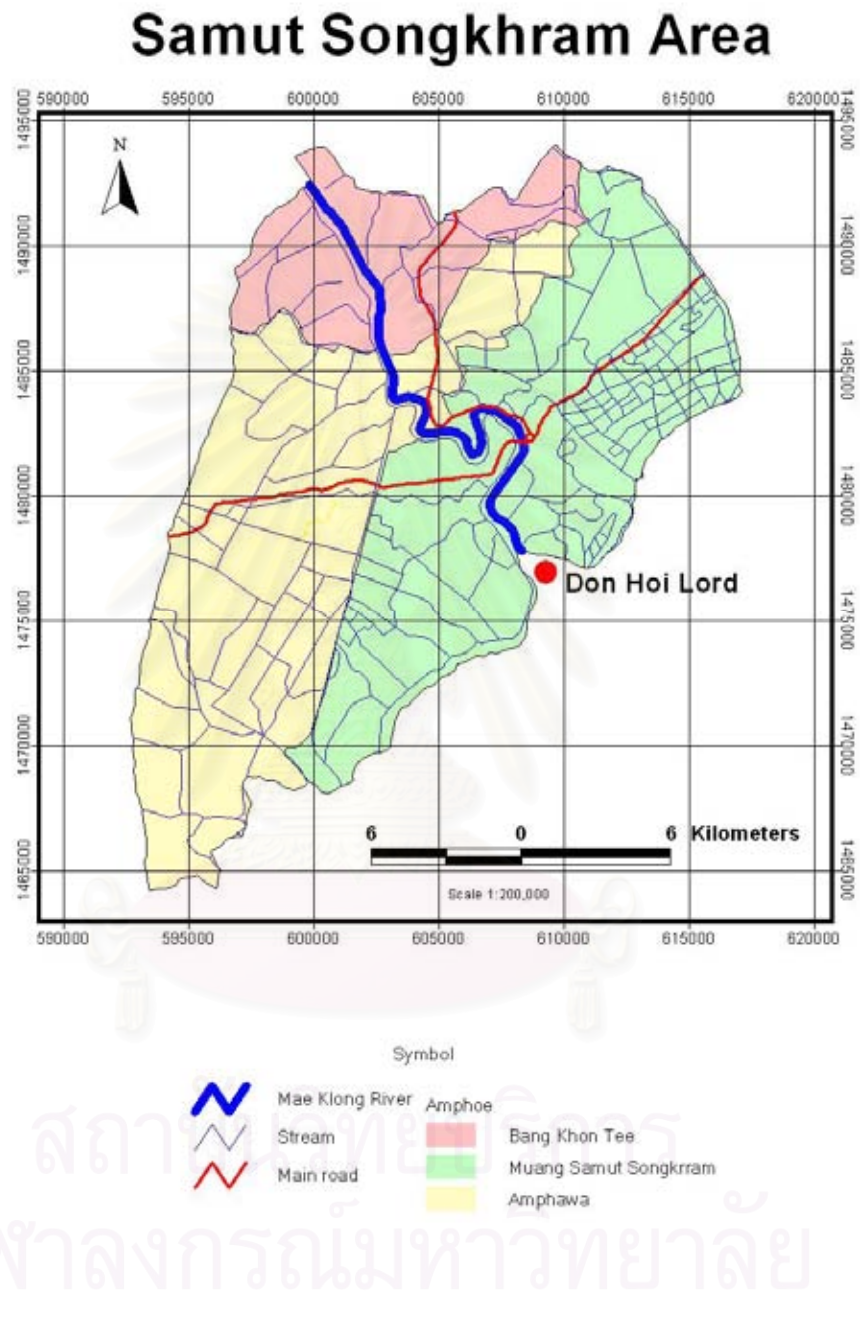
Samut Songkhram Area

590000 595000 600000 605000 610000 615000 620000

1495000 1490000 1485000 1480000 1475000 1470000 1465000

N

Don Hoi Lord

6 0 6 Kilometers

Scale 1:200,000

590000 595000 600000 605000 610000 615000 620000

Symbol

Mae Klong River
Stream
Main road

Amphoe
Bang Khon Tee
Muang Samut Songkrram
Amphawa

สถาบันวิทยบริการ
จุฬาลงกรณ์มหาวิทยาลัย